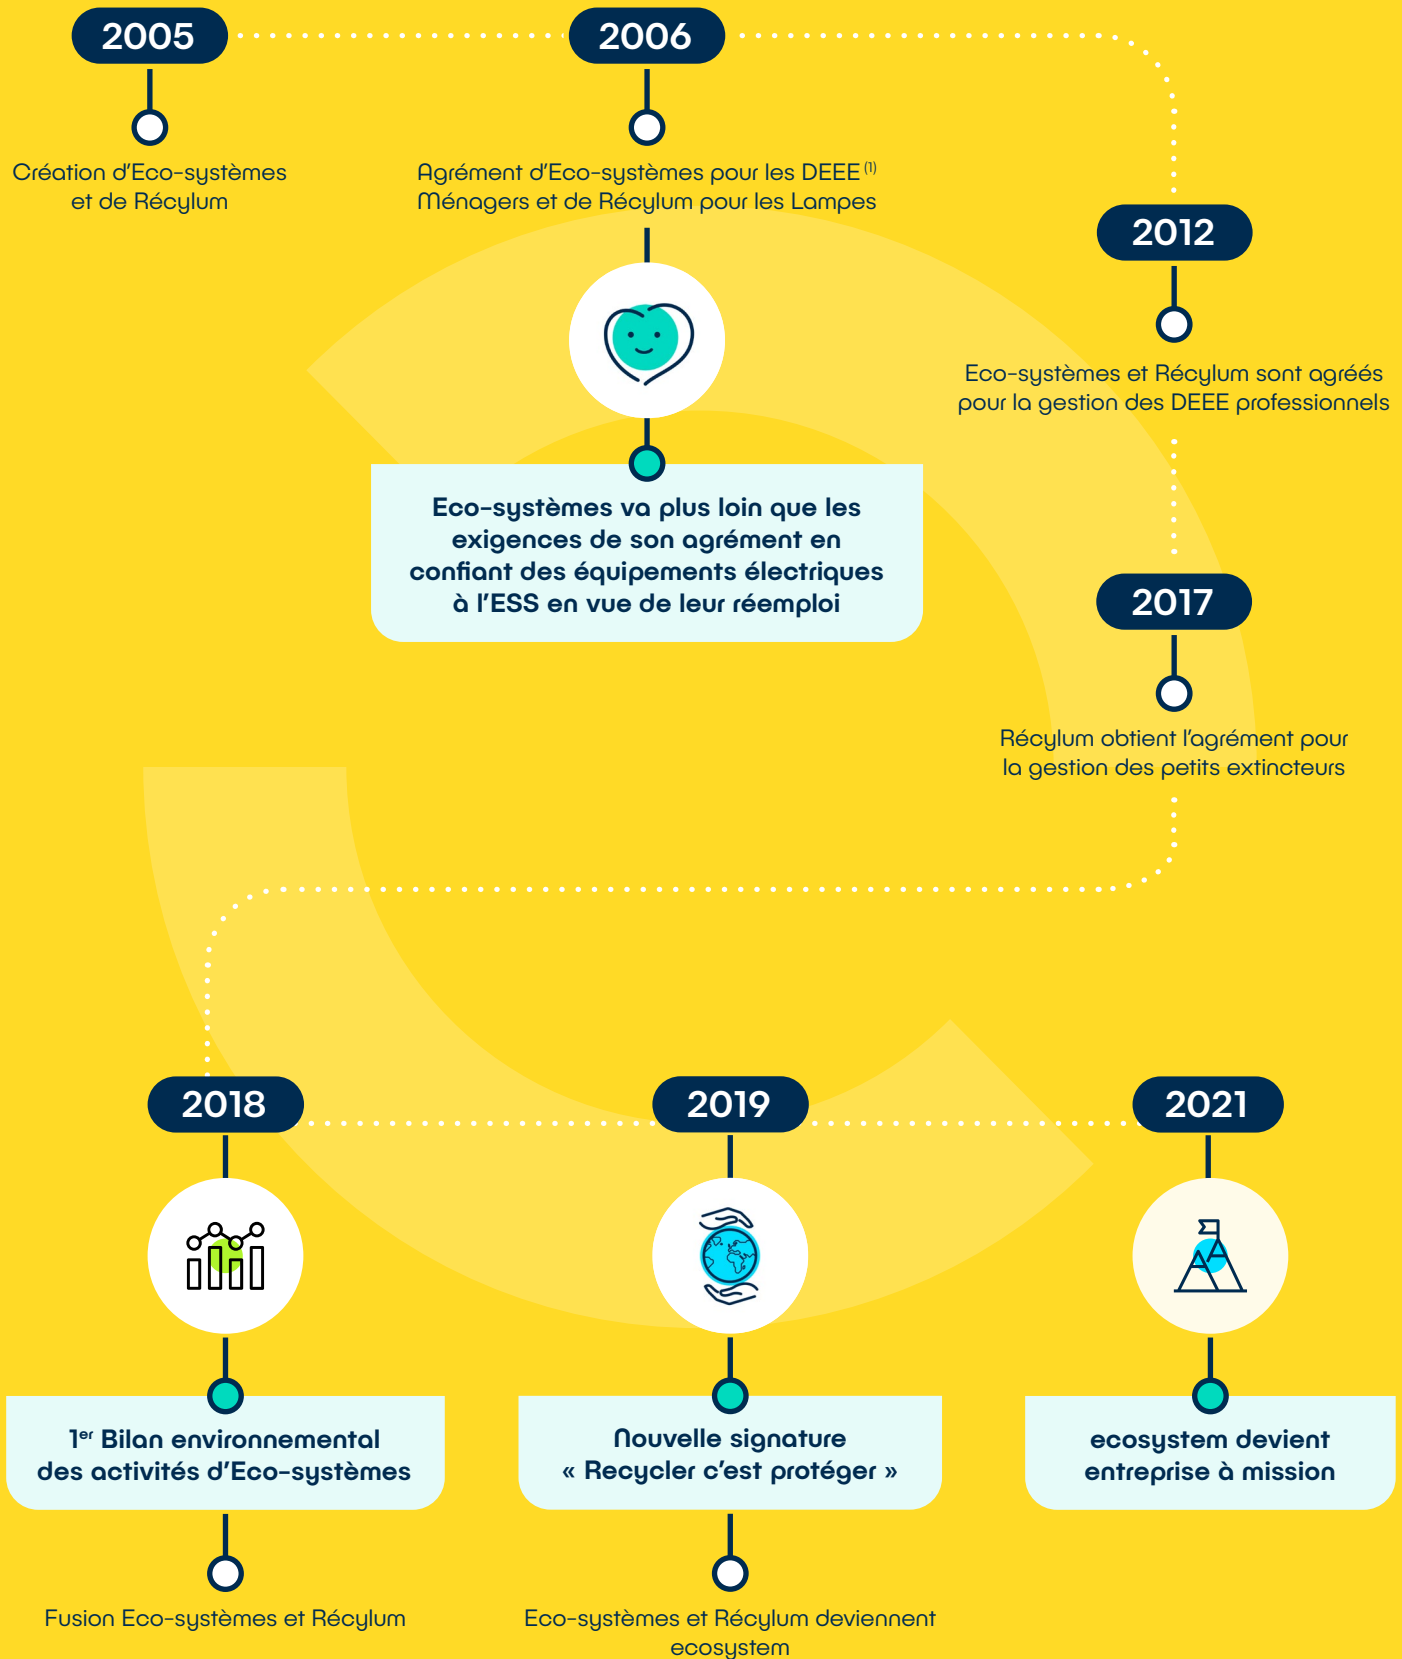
2005

Création d'Eco-systèmes et de Récylum

2006

Agrément d'Eco-systèmes pour les DEEE $^{(1)}$ Ménagers et de Récylum pour les Lampes

Eco-systèmes va plus loin que les exigences de son agrément en confiant des équipements électriques à l'ESS en vue de leur réemploi

2012

Eco-systèmes et Récylum sont agréés pour la gestion des DEEE professionnels

2017

Récylum obtient l'agrément pour la gestion des petits extincteurs

2018

1$^{er}$ Bilan environnemental des activités d'Eco-systèmes

Fusion Eco-systèmes et Récylum

2019

Nouvelle signature « Recycler c'est protéger »

Eco-systèmes et Récylum deviennent ecosystem

2021

ecosystem devient entreprise à mission